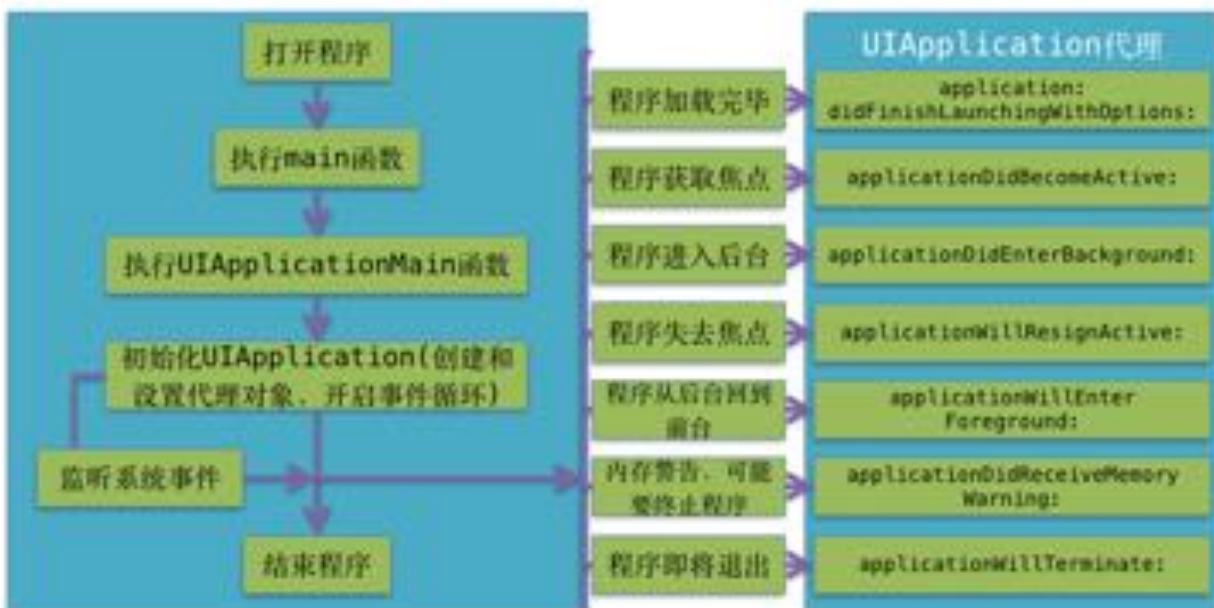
打开程序

执行main函数

执行UIApplicationMain函数

初始化UIApplication(创建和设置代理对象、开启事件循环)

监听系统事件

结束程序

程序加载完毕

程序获取焦点

程序进入后台

程序失去焦点

程序从后台回到前台

内存警告，可能要终止程序

程序即将退出

UIApplication代理

application: didFinishLaunchingWithOptions:

applicationDidBecomeActive:

applicationDidEnterBackground:

applicationWillResignActive:

applicationWillEnter Foreground:

applicationDidReceiveMemory Warning:

applicationWillTerminate: